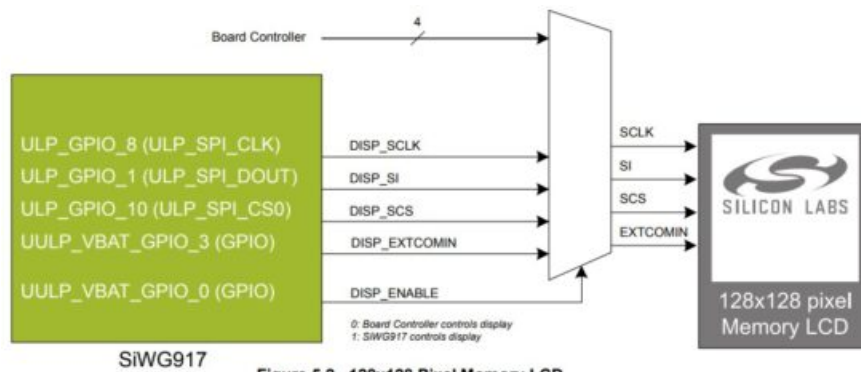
Board Controller

4

ULP_GPIO_8 (ULP_SPI_CLK)
ULP_GPIO_1 (ULP_SPI_DOUT)
ULP_GPIO_10 (ULP_SPI_CS0)
UULP_VBAT_GPIO_3 (GPIO)
UULP_VBAT_GPIO_0 (GPIO)

SiWG917

DISP_SCLK
DISP_SI
DISP_SCS
DISP_EXTCOMIN
DISP_ENABLE

0: Board Controller controls display
1: SiWG917 controls display

SCLK
SI
SCS
EXTCOMIN

SILICON LABS

128x128 pixel Memory LCD

Figure 5.2. 128x128 Pixel Memory LCD